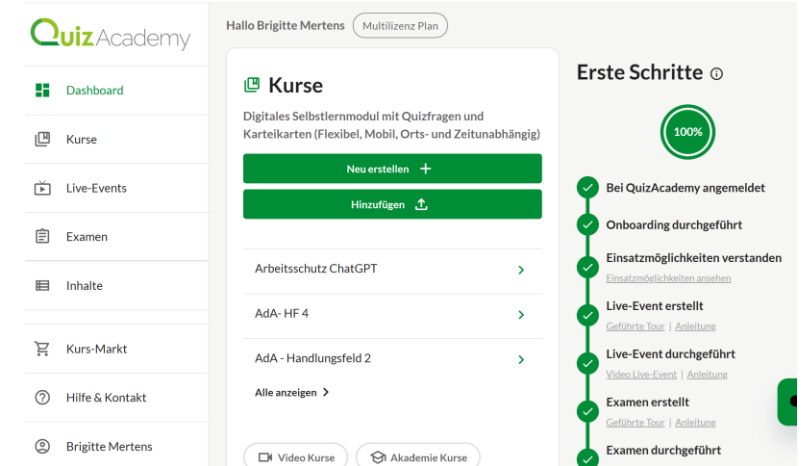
QuizAcademy

Dashboard
Kurse
Live-Events
Examen
Inhalte
Kurs-Markt
Hilfe & Kontakt
Brigitte Mertens

Hallo Brigitte Mertens Multilizenz Plan

Kurse

Digitales Selbstlernmodul mit Quizfragen und Karteikarten (Flexibel, Mobil, Orts- und Zeitunabhängig)

Neu erstellen +

Hinzufügen

Arbeitsschutz ChatGPT
AdA- HF 4
AdA - Handlungsfeld 2

Alle anzeigen

Video Kurse
Akademie Kurse

Erste Schritte

100%

Bei QuizAcademy angemeldet

Onboarding durchgeführt

Einsatzmöglichkeiten verstanden
Einsatzmöglichkeiten ansehen

Live-Event erstellt
Geführte Tour | Anleitung

Live-Event durchgeführt
Video Live-Event | Anleitung

Examen erstellt
Geführte Tour | Anleitung

Examen durchgeführt